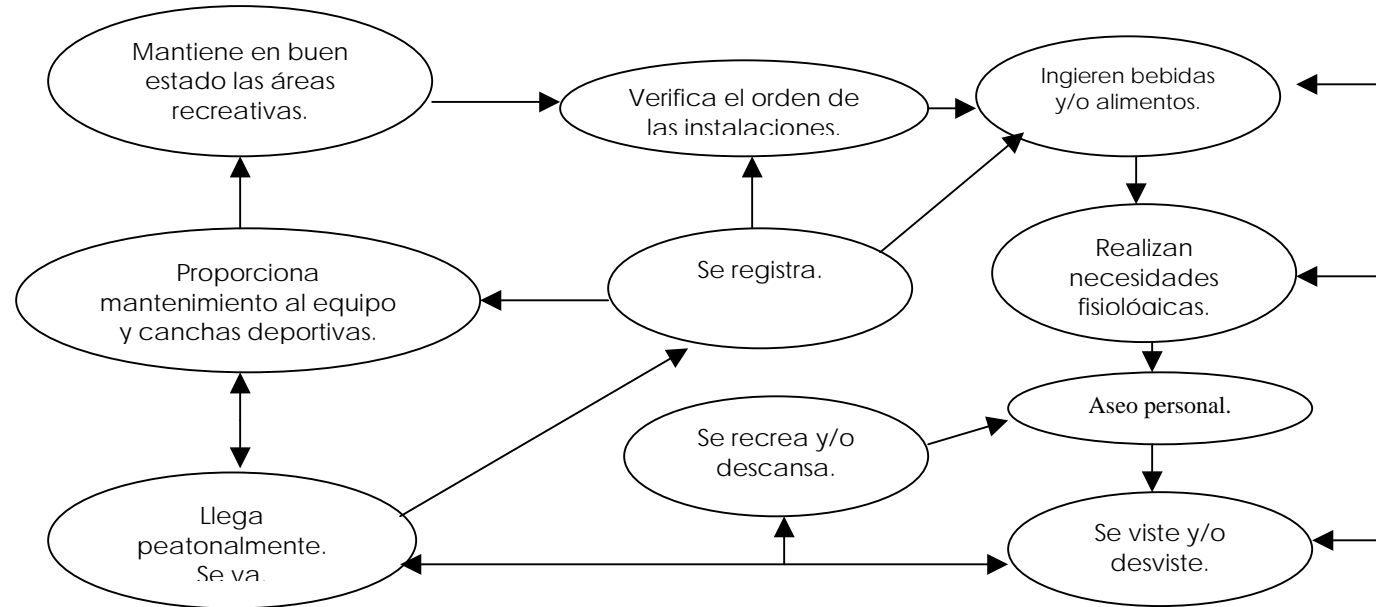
Mantiene en buen estado las áreas recreativas.

Verifica el orden de las instalaciones.

Ingieren bebidas y/o alimentos.

Proporciona mantenimiento al equipo y canchas deportivas.

Se registra.

Realizan necesidades fisiológicas.

Aseo personal.

Se recrea y/o descansa.

Llega peatonalmente. Se va.

Se viste y/o desviste.